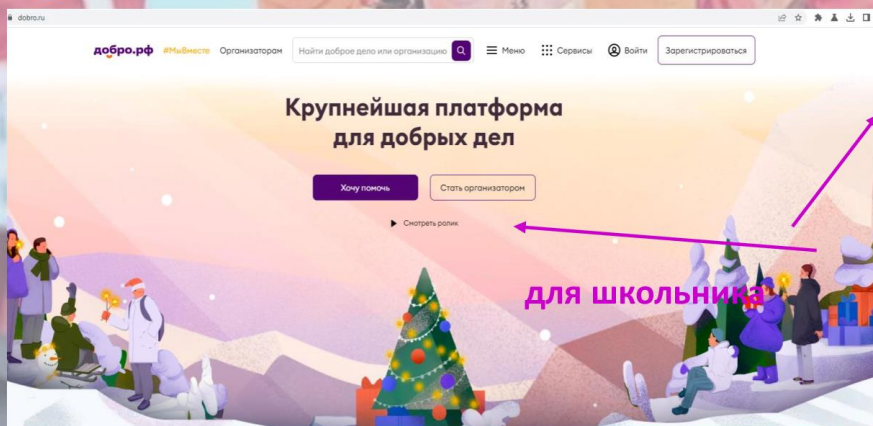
dobro.ru

добро.рф #МыВместе Организаторам Найти доброе дело или организацию Меню Сервисы Войти Зарегистрироваться

Крупнейшая платформа для добрых дел

Хочу помочь Стать организатором

Смотреть ролик

для школьника